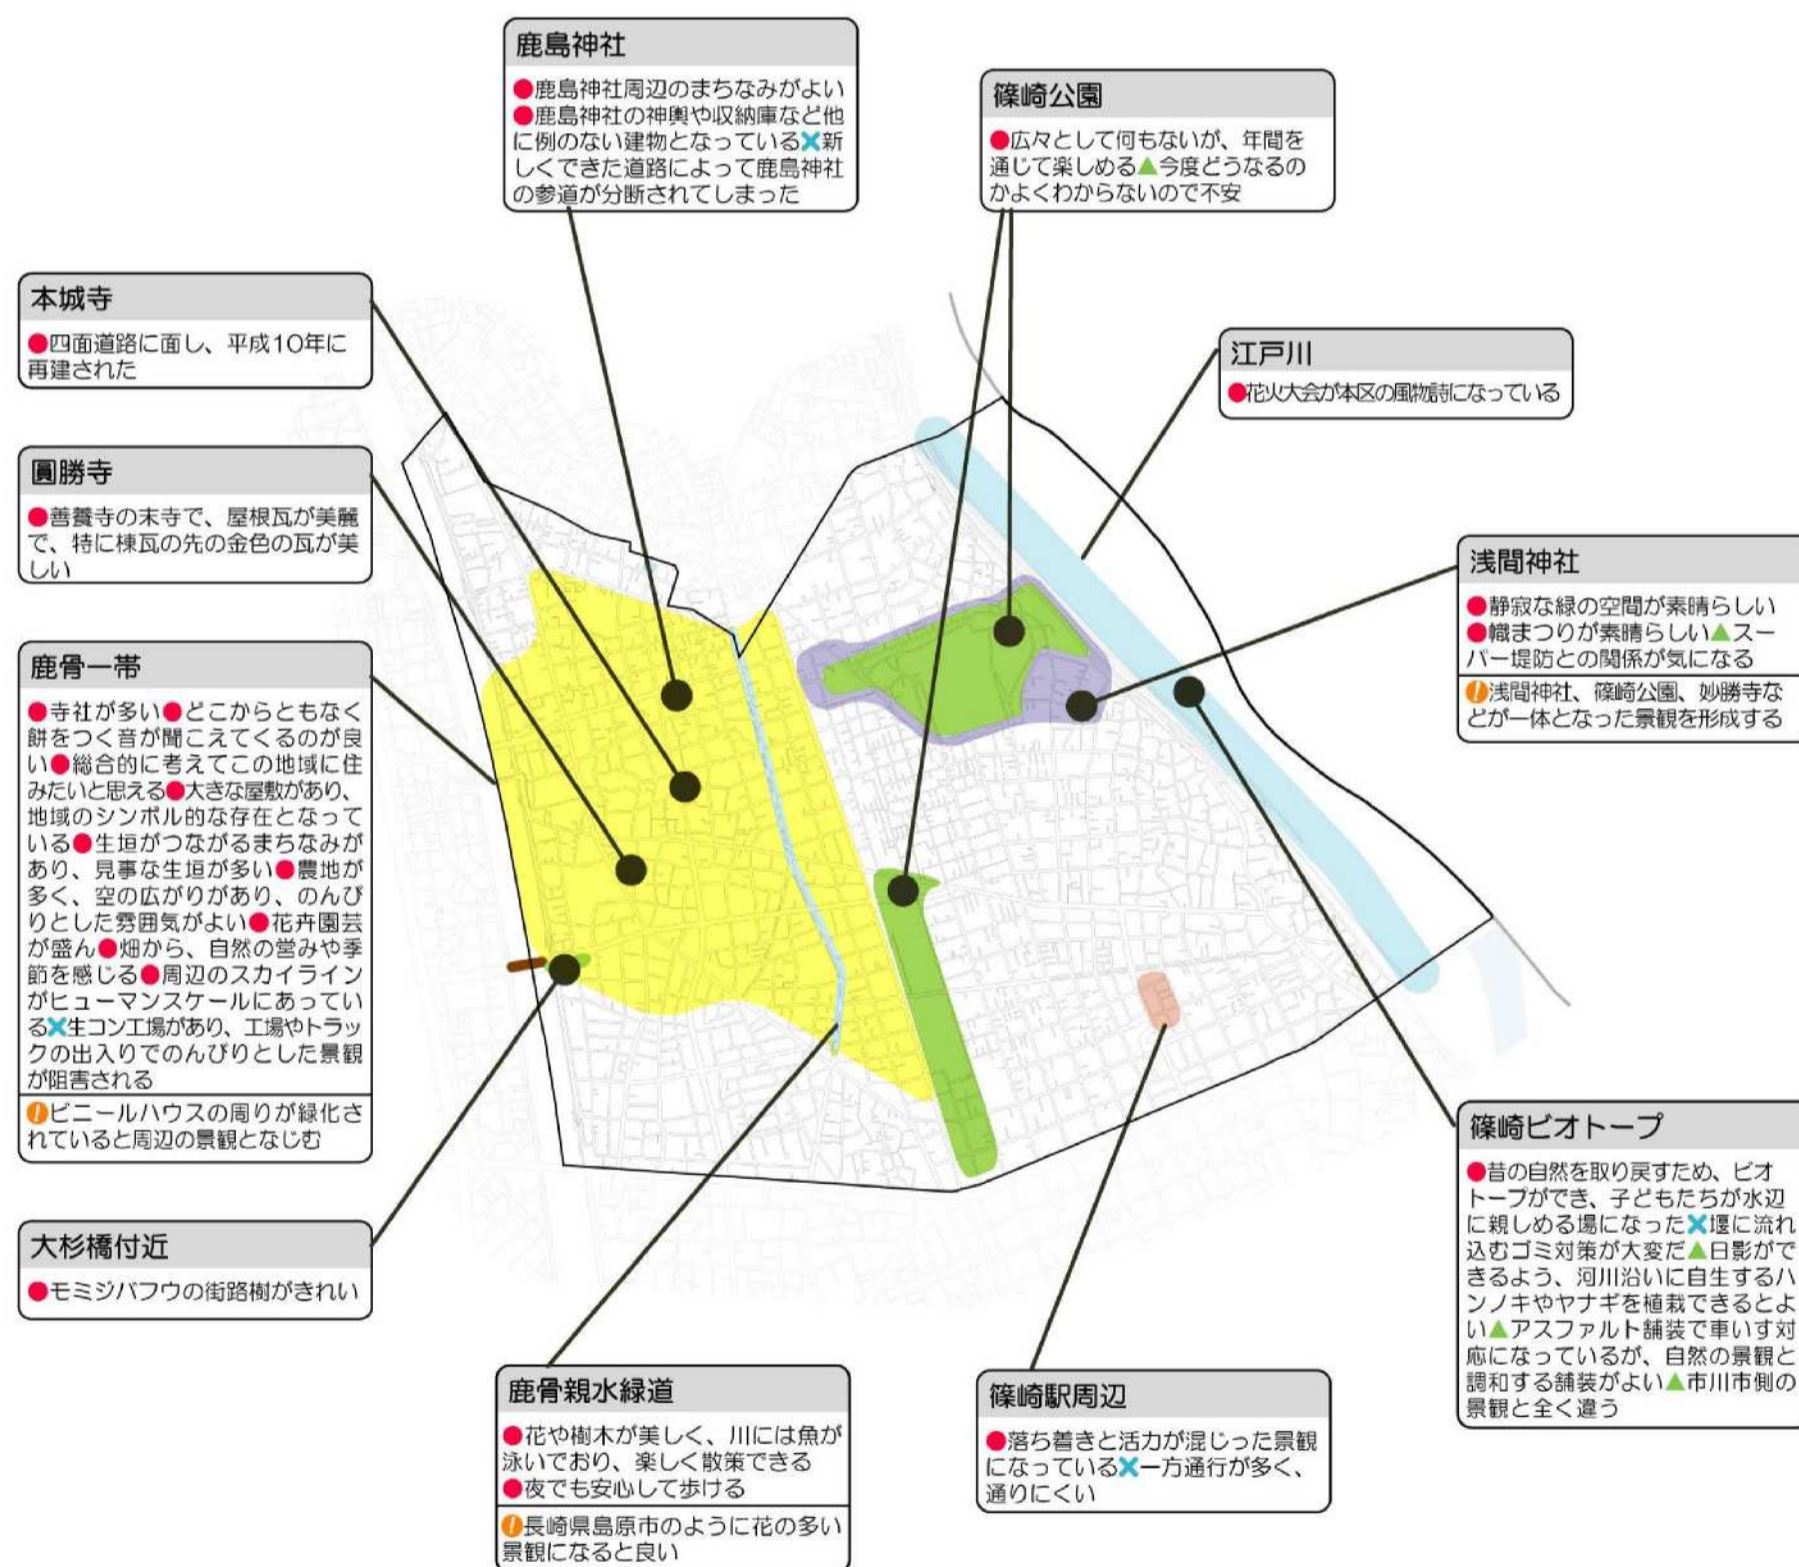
鹿島神社

●鹿島神社周辺のまちなみがよい●鹿島神社の神輿や収納庫など他に例のない建物となっている✕新しくできた道路によって鹿島神社の参道が分断されてしまった

篠崎公園

●広々として何もないが、年間を通じて楽しめる▲今度どうなるのかよくわからないので不安

本城寺

●四面道路に面し、平成10年に再建された

江戸川

●花火大会が本区の風物詩になっている

圓勝寺

●善養寺の末寺で、屋根瓦が美麗で、特に棟瓦の先の金色の瓦が美しい

浅間神社

●静寂な緑の空間が素晴らしい●幟まつりが素晴らしい▲スーパー堤防との関係が気になる

!浅間神社、篠崎公園、妙勝寺などが一体となった景観を形成する

鹿骨一帯

●寺社が多い●どこからともなく餅をつく音が聞こえてくるのが良い●総合的に考えてこの地域に住みたいと思える●大きな屋敷があり、地域のシンボル的な存在となっている●生垣がつながるまちなみがあり、見事な生垣が多い●農地が多く、空の広がりがあり、のんびりとした雰囲気がよい●花卉園芸が盛ん●畑から、自然の営みや季節を感じる●周辺のスカイラインがヒューマンスケールにあっている✕生コン工場があり、工場やトラックの出入りでのんびりとした景観が阻害される

!ビニールハウスの周りが緑化されていると周辺の景観となじむ

篠崎ビオトープ

●昔の自然を取り戻すため、ビオトープができ、子どもたちが水辺に親しめる場になった✕堰に流れ込むゴミ対策が大変だ▲日影ができるよう、河川沿いに自生するハンノキやヤナギを植栽できるとよい▲アスファルト舗装で車いす対応になっているが、自然の景観と調和する舗装がよい▲市川市側の景観と全く違う

大杉橋付近

●モミジバフウの街路樹がきれい

鹿骨親水緑道

●花や樹木が美しく、川には魚が泳いでおり、楽しく散策できる●夜でも安心して歩ける

!長崎県島原市のように花の多い景観になると良い

篠崎駅周辺

●落ち着きと活力が混じった景観になっている✕一方通行が多く、通りにくい